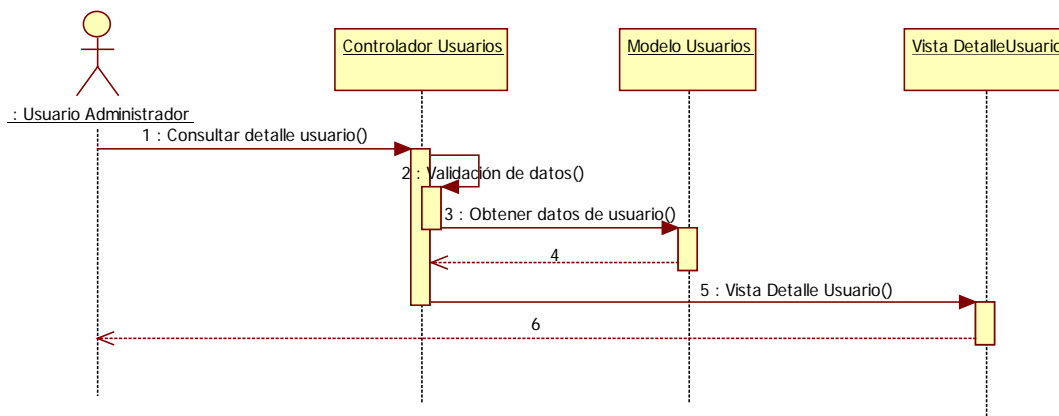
: Usuario Administrador

Controlador Usuarios

Modelo Usuarios

Vista DetalleUsuario

1 : Consultar detalle usuario()

2 : Validación de datos()

3 : Obtener datos de usuario()

4

5 : Vista Detalle Usuario()

6